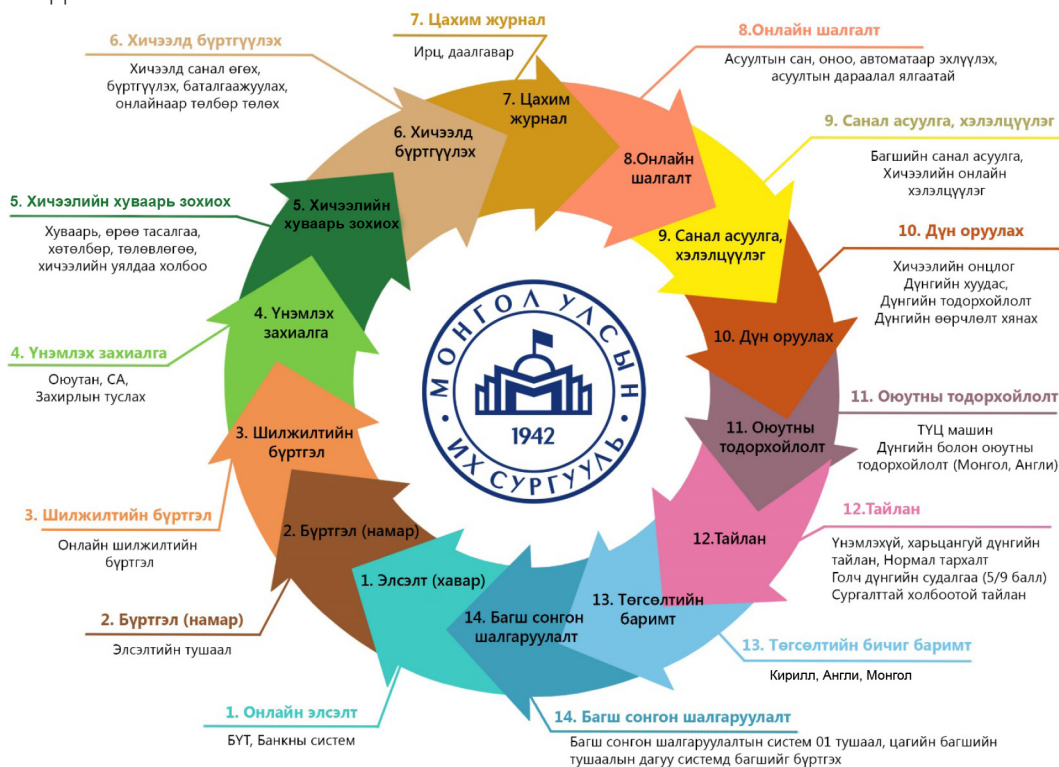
7. Цахим журнал
Ирц, даалгавар

6. Хичээлд бүртгүүлэх
Хичээлд санал өгөх, бүртгүүлэх, баталгаажуулах, онлайнаар төлбөр төлөх

8.Онлайн шалгалт
Асуултын сан, оноо, автоматаар эхлүүлэх, асуултын дараалал ялгаатай

9. Санал асуулга, хэлэлцүүлэг
Багшийн санал асуулга, Хичээлийн онлайн хэлэлцүүлэг

5. Хичээлийн хуваарь зохиох
Хуваарь, өрөө тасалгаа, хөтөлбөр, төлөвлөгөө, хичээлийн уялдаа холбоо

10. Дүн оруулах
Хичээлийн онцлог
Дүнгийн хуудас,
Дүнгийн тодорхойлолт
Дүнгийн өөрчлөлт хянах

4. Үнэмлэх захиалга
Оюутан, СА,
Захирлын туслах

11. Оюутны тодорхойлолт
ТҮЦ машин
Дүнгийн болон оюутны тодорхойлолт (Монгол, Англи)

3. Шилжилтийн бүртгэл
Онлайн шилжилтийн бүртгэл

12.Тайлан
Үнэмлэхүй, харьцангуй дүнгийн тайлан, Нормал тархалт
Голч дүнгийн судалгаа (5/9 балл)
Сургалттай холбоотой тайлан

2. Бүртгэл (намар)
Элсэлтийн тушаал

13. Төгсөлтийн бичиг баримт
Кирилл, Англи, Монгол

1. Онлайн элсэлт
БҮТ, Банкны систем

14. Багш сонгон шалгаруулалт
Багш сонгон шалгаруулалтын систем 01 тушаал, цагийн багшийн тушаалын дагуу системд багшийг бүртгэх

7. Цахим журнал
6. Хичээлд бүртгүүлэх
8.Онлайн шалгалт
5. Хичээлийн хуваарь зохиох
9. Санал асуулга, хэлэлцүүлэг
4. Үнэмлэх захиалга
10. Дүн оруулах
11. Оюутны тодорхойлолт
3. Шилжилтийн бүртгэл
2. Бүртгэл (намар)
12.Тайлан
1. Элсэлт (хавар)
14. Багш сонгон шалгаруулалт
13. Төгсөлтийн баримт

МОНГОЛ УЛСЫН ИХ СУРГУУЛЬ
1942